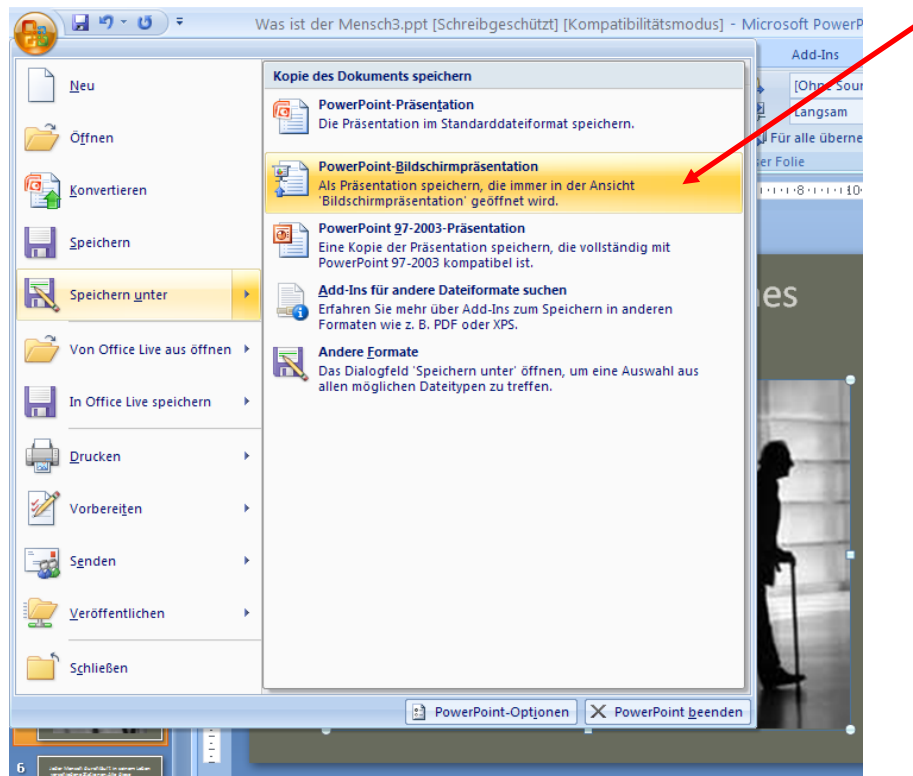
Was ist der Mensch3.ppt [Schreibgeschützt] [Kompatibilitätsmodus] - Microsoft PowerP

Add-Ins

[Ohne Sou

Langsam

Für alle überne

er Folie

Neu

Öffnen

Konvertieren

Speichern

Speichern unter

Von Office Live aus öffnen

In Office Live speichern

Drucken

Vorbereiten

Senden

Veröffentlichen

Schließen

Kopie des Dokuments speichern

PowerPoint-Präsentation
Die Präsentation im Standarddateiformat speichern.

PowerPoint-Bildschirmpräsentation
Als Präsentation speichern, die immer in der Ansicht 'Bildschirmpräsentation' geöffnet wird.

PowerPoint 97-2003-Präsentation
Eine Kopie der Präsentation speichern, die vollständig mit PowerPoint 97-2003 kompatibel ist.

Add-Ins für andere Dateiformate suchen
Erfahren Sie mehr über Add-Ins zum Speichern in anderen Formaten wie z. B. PDF oder XPS.

Andere Formate
Das Dialogfeld 'Speichern unter' öffnen, um eine Auswahl aus allen möglichen Dateitypen zu treffen.

PowerPoint-Optionen

PowerPoint beenden

es

6